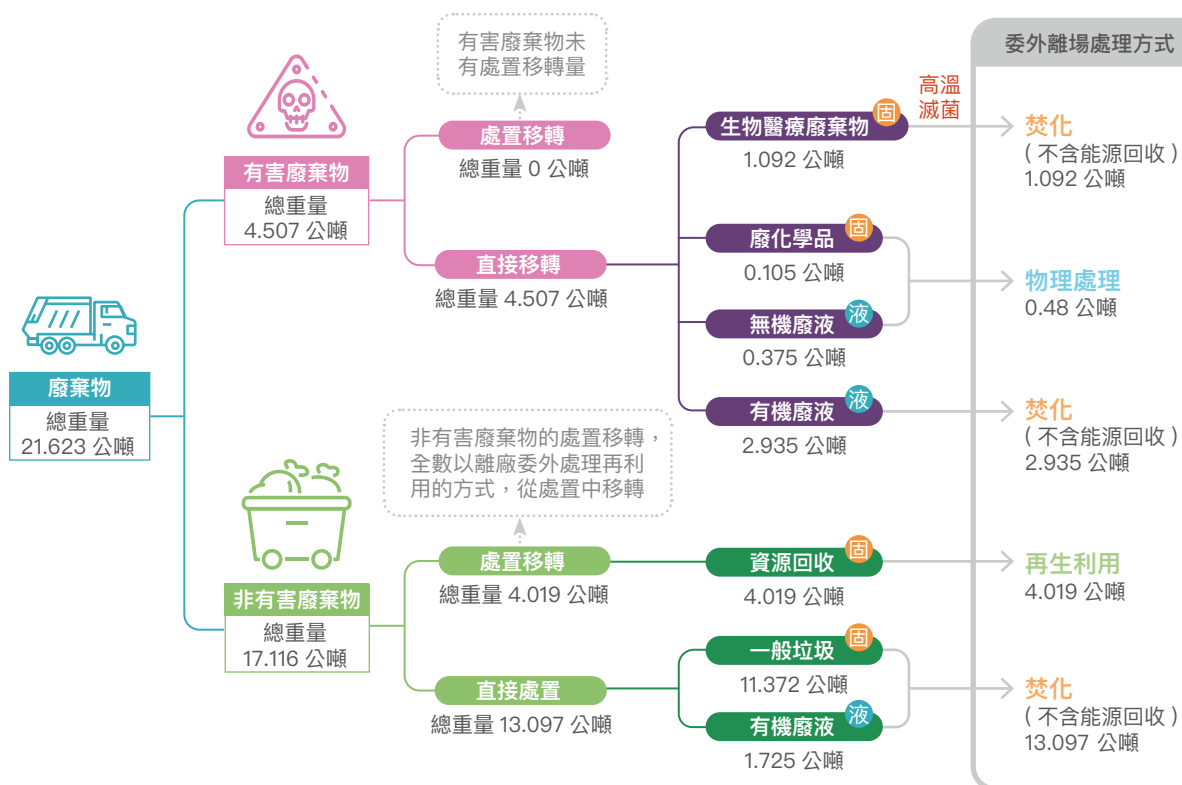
廢棄物
總重量
21.623 公噸

有害廢棄物
總重量
4.507 公噸

有害廢棄物未有處置移轉量

處置移轉
總重量 0 公噸

直接移轉
總重量 4.507 公噸

生物醫療廢棄物 固
1.092 公噸

高溫滅菌

廢化學品 固
0.105 公噸

無機廢液 液
0.375 公噸

有機廢液 液
2.935 公噸

非有害廢棄物
總重量
17.116 公噸

非有害廢棄物的處置移轉，全數以離廠委外處理再利用的方式，從處置中移轉

處置移轉
總重量 4.019 公噸

資源回收 固
4.019 公噸

直接處置
總重量 13.097 公噸

一般垃圾 固
11.372 公噸

有機廢液 液
1.725 公噸

委外離場處理方式

焚化
(不含能源回收)
1.092 公噸

物理處理
0.48 公噸

焚化
(不含能源回收)
2.935 公噸

再生利用
4.019 公噸

焚化
(不含能源回收)
13.097 公噸